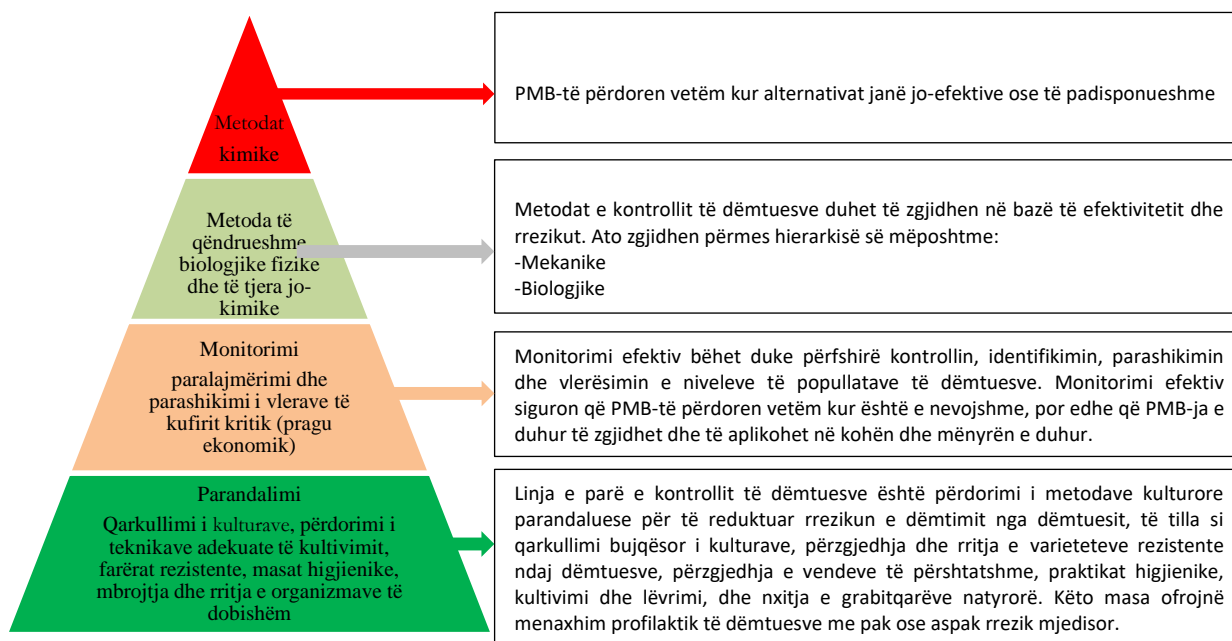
Metodat kimike

PMB-të përdoren vetëm kur alternativat janë jo-efektive ose të padisponueshme

Metoda të qëndrueshme biologjike fizike dhe të tjera jo-kimike

Metodat e kontrollit të dëmtuesve duhet të zgjidhen në bazë të efektivitetit dhe rrezikut. Ato zgjidhen përmes hierarkisë së mëposhtme:
-Mekanike
-Biologjike

Monitorimi
paralajmërimi dhe parashikimi i vlerave të kufirit kritik (pragu ekonomik)

Monitorimi efektiv bëhet duke përfshirë kontrollin, identifikimin, parashikimin dhe vlerësimin e niveleve të popullatave të dëmtuesve. Monitorimi efektiv siguron që PMB-të përdoren vetëm kur është e nevojshme, por edhe që PMB-ja e duhur të zgjidhet dhe të aplikohet në kohën dhe mënyrën e duhur.

Parandalimi
Qarkullimi i kulturave, përdorimi i teknikave adekuate të kultivimit, farërat rezistente, masat higjienike, mbrojtja dhe rritja e organizmave të dobishëm

Linja e parë e kontrollit të dëmtuesve është përdorimi i metodave kulturore parandaluese për të reduktuar rrezikun e dëmtimit nga dëmtuesit, të tilla si qarkullimi bujqësor i kulturave, përzgjedhja dhe rritja e varieteteve rezistente ndaj dëmtuesve, përzgjedhja e vendeve të përshtatshme, praktikat higjienike, kultivimi dhe lëvrimi, dhe nxitja e grabitqarëve natyrorë. Këto masa ofrojnë menaxhim profilaktik të dëmtuesve me pak ose aspak rrezik mjedisor.